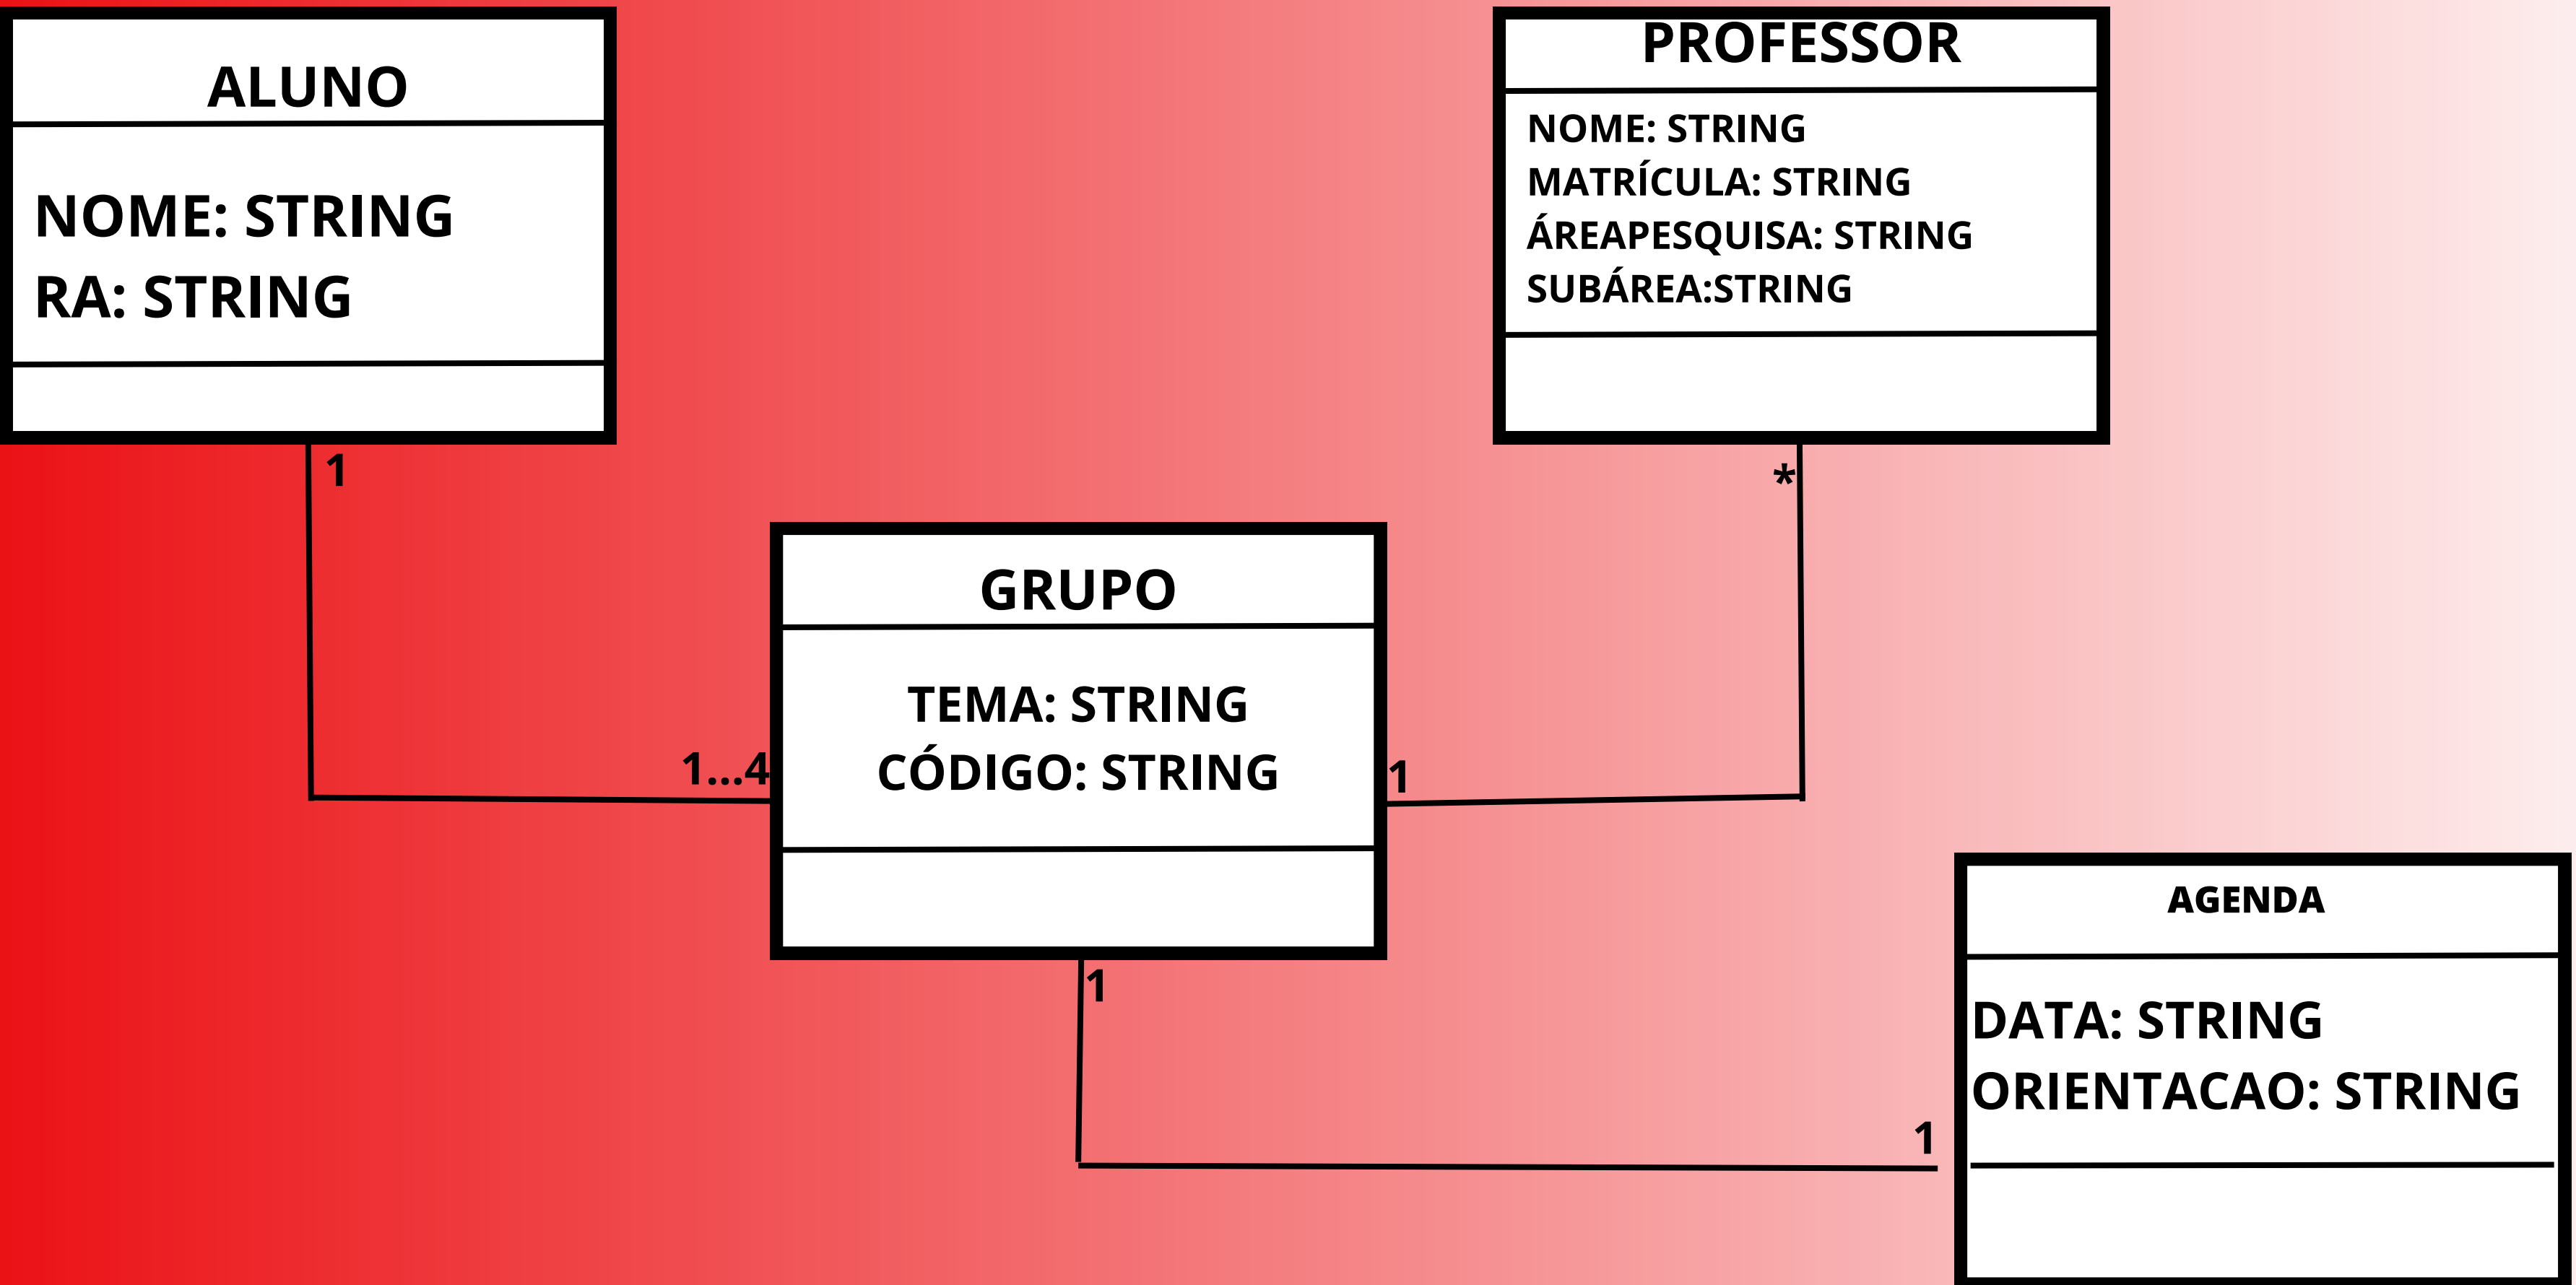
ALUNO

NOME: STRING
RA: STRING

PROFESSOR

NOME: STRING
MATRÍCULA: STRING
ÁREAPESQUISA: STRING
SUBÁREA:STRING

1

*

GRUPO

TEMA: STRING
CÓDIGO: STRING

1...4

1

1

AGENDA

DATA: STRING
ORIENTACAO: STRING

1